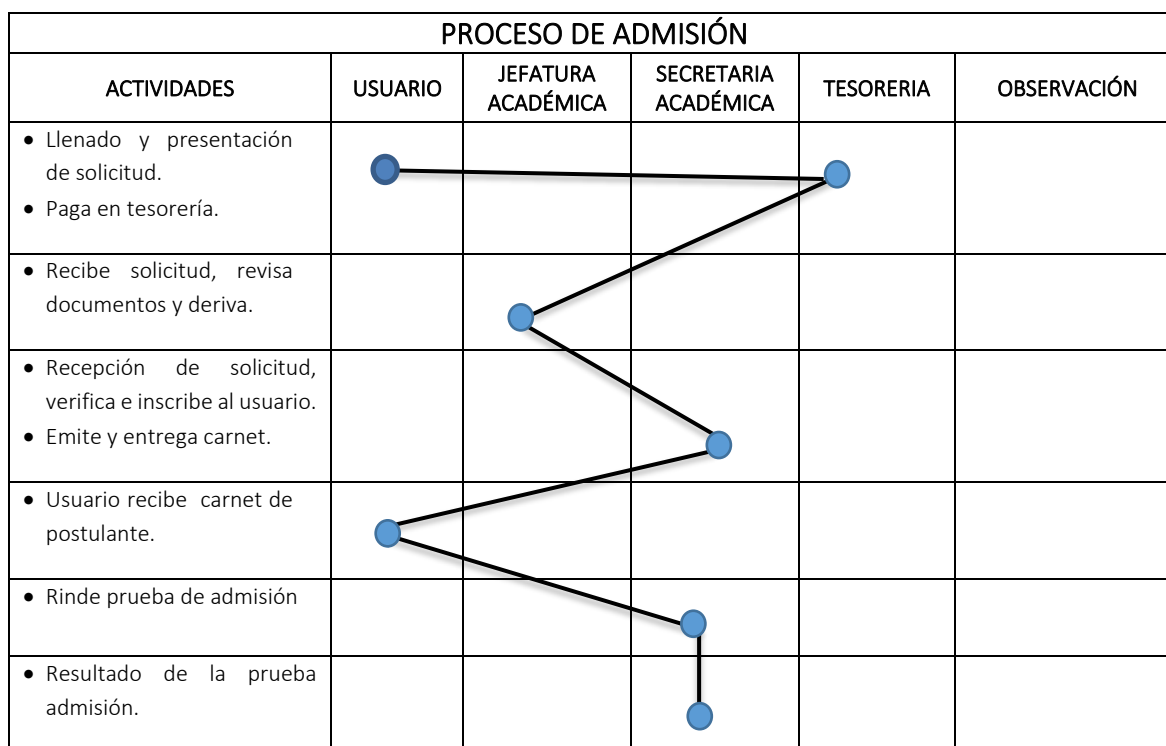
PROCESO DE ADMISIÓN

| ACTIVIDADES | USUARIO | JEFATURA ACADÉMICA | SECRETARIA ACADÉMICA | TESORERIA | OBSERVACIÓN |
|---|---|---|---|---|---|
| • Llenado y presentación de solicitud. • Paga en tesorería. | | | | | |
| • Recibe solicitud, revisa documentos y deriva. | | | | | |
| • Recepción de solicitud, verifica e inscribe al usuario. • Emite y entrega carnet. | | | | | |
| • Usuario recibe carnet de postulante. | | | | | |
| • Rinde prueba de admisión | | | | | |
| • Resultado de la prueba admisión. | | | | | |